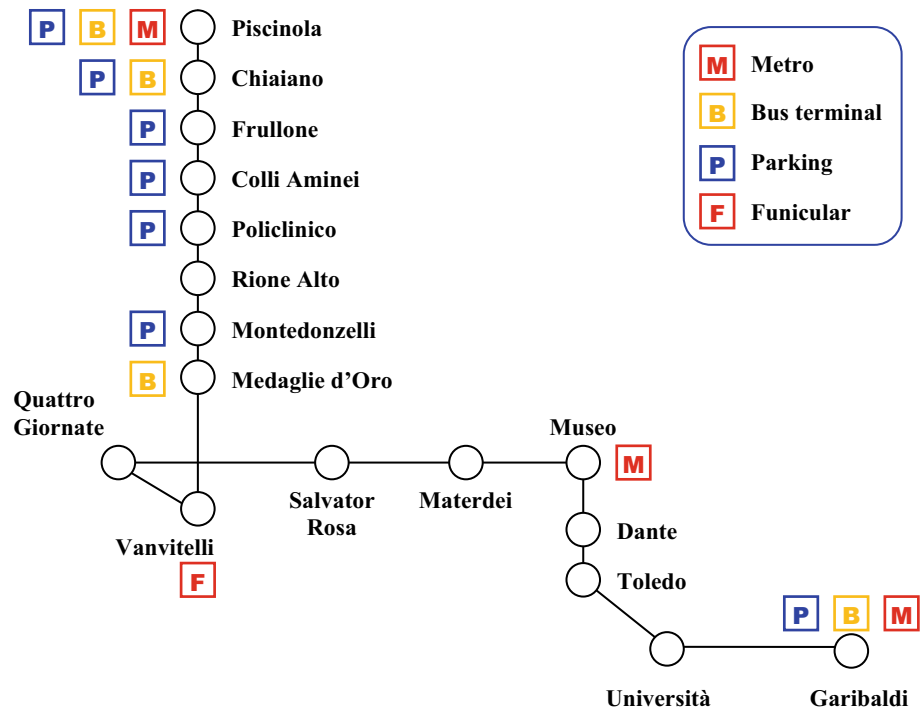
P B M Piscinola
P B Chiaiano
P Frullone
P Colli Aminei
P Policlinico
Rione Alto
P Montedonzelli
B Medaglie d'Oro

M Metro
B Bus terminal
P Parking
F Funicular

Quattro Giornate
Vanvitelli
F
Salvator Rosa
Materdei
Museo
M
Dante
Toledo
Università
P B M
Garibaldi